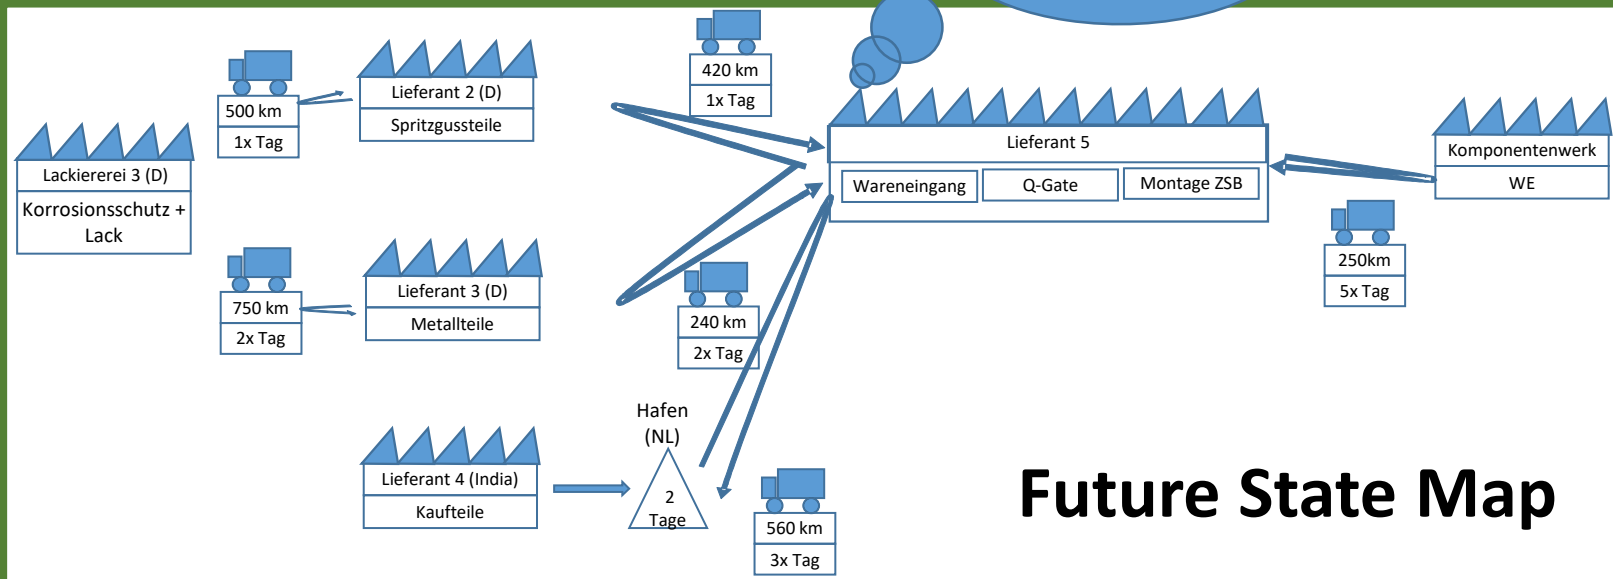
Lackiererei 3 (D)
Korrosionsschutz + Lack

500 km
1x Tag

Lieferant 2 (D)
Spritzgussteile

750 km
2x Tag

Lieferant 3 (D)
Metallteile

Lieferant 4 (India)
Kaufteile

Hafen (NL)
2 Tage

420 km
1x Tag

240 km
2x Tag

560 km
3x Tag

Lieferant 5
Wareneingang
Q-Gate
Montage ZSB

Komponentenwerk
WE

250km
5x Tag

Future State Map